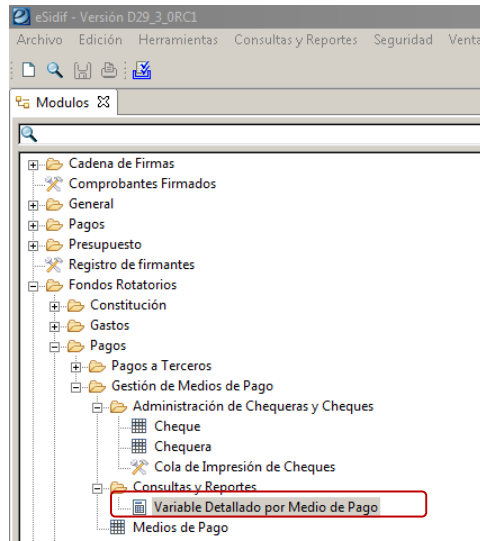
eSidif - Versión D29_3_0RC1

Archivo Edición Herramientas Consultas y Reportes Seguridad Venta

Modulos

Cadena de Firmas
Comprobantes Firmados
General
Pagos
Presupuesto
Registro de firmantes
Fondos Rotatorios
Constitución
Gastos
Pagos
Pagos a Terceros
Gestión de Medios de Pago
Administración de Chequeras y Cheques
Cheque
Chequera
Cola de Impresión de Cheques
Consultas y Reportes
Variable Detallado por Medio de Pago
Medios de Pago